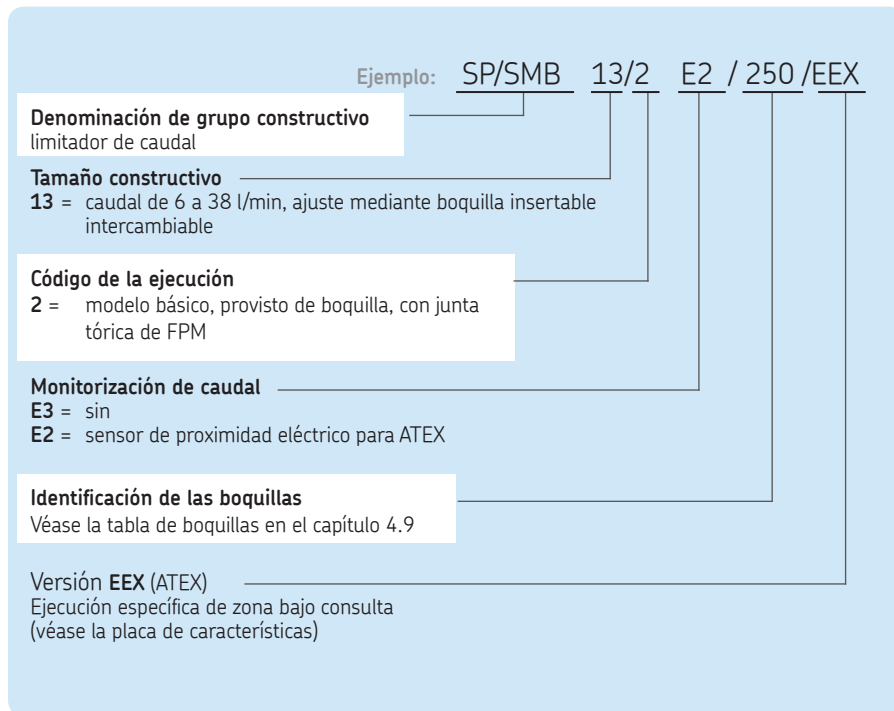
Ejemplo: SP/SMB 13/2 E2 / 250 /EEX

**Denominación de grupo constructivo**
limitador de caudal

**Tamaño constructivo**
**13** = caudal de 6 a 38 l/min, ajuste mediante boquilla insertable intercambiable

**Código de la ejecución**
**2** = modelo básico, provisto de boquilla, con junta tórica de FPM

**Monitorización de caudal**
**E3** = sin
**E2** = sensor de proximidad eléctrico para ATEX

**Identificación de las boquillas**
Véase la tabla de boquillas en el capítulo 4.9

Versión **EEX** (ATEX)
Ejecución específica de zona bajo consulta (véase la placa de características)